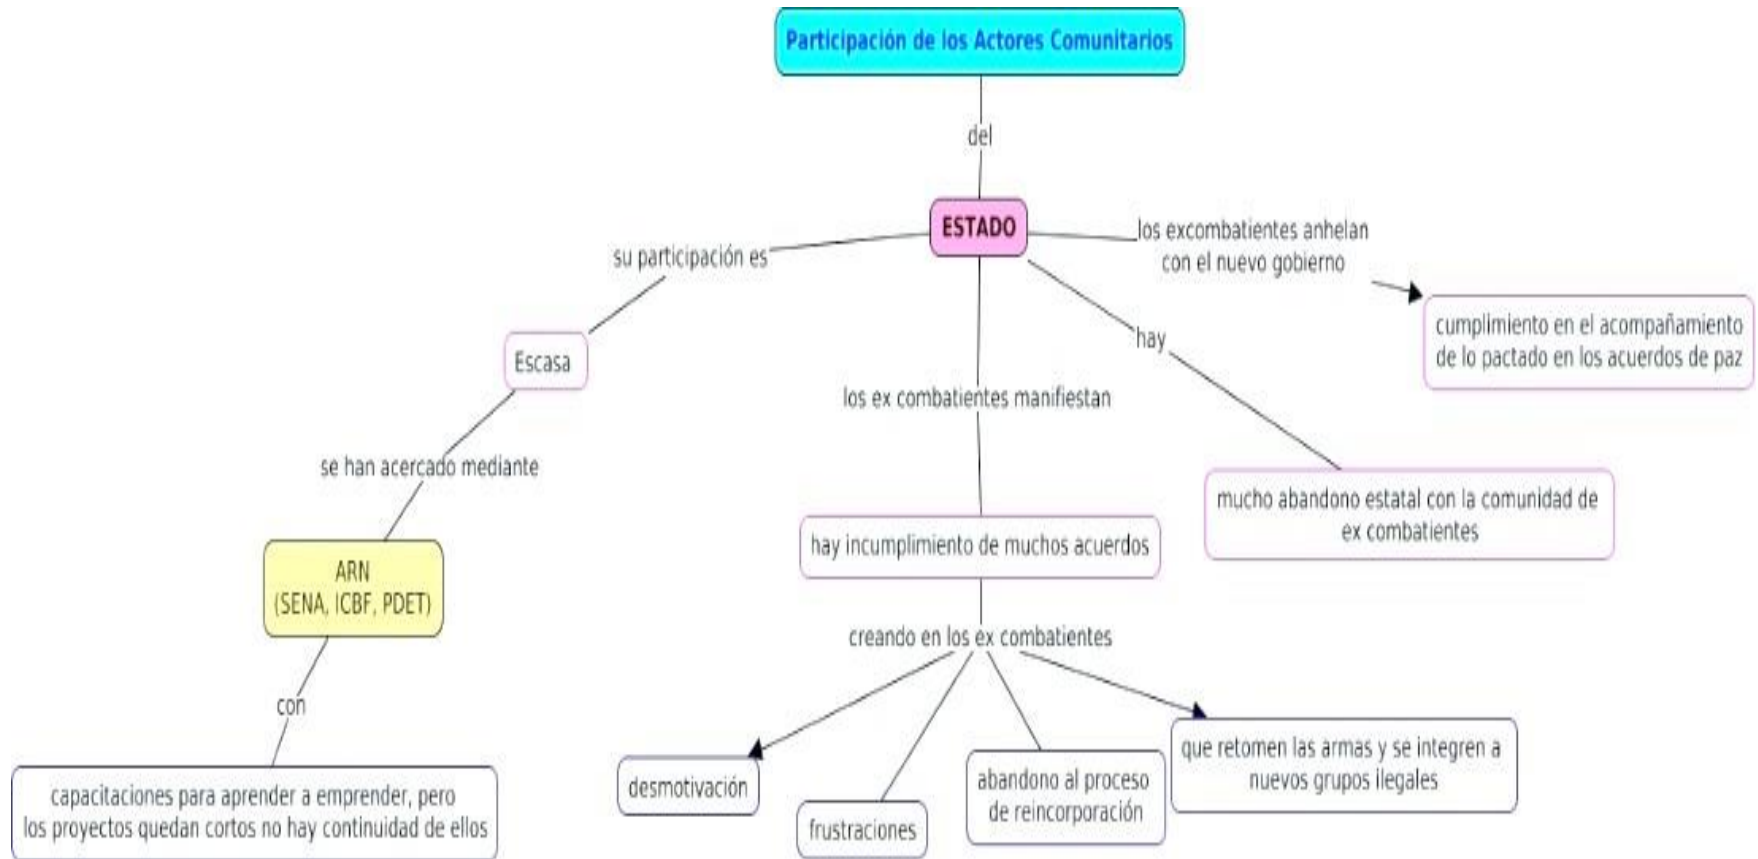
Participación de los Actores Comunitarios

del

ESTADO

su participación es

Escasa

se han acercado mediante

ARN
(SENA, ICBF, PDET)

con

capacitaciones para aprender a emprender, pero los proyectos quedan cortos no hay continuidad de ellos

los ex combatientes manifiestan

hay incumplimiento de muchos acuerdos

creando en los ex combatientes

desmotivación

frustraciones

abandono al proceso de reincorporación

que retomen las armas y se integren a nuevos grupos ilegales

hay

mucho abandono estatal con la comunidad de ex combatientes

los excombatientes anhelan con el nuevo gobierno

cumplimiento en el acompañamiento de lo pactado en los acuerdos de paz